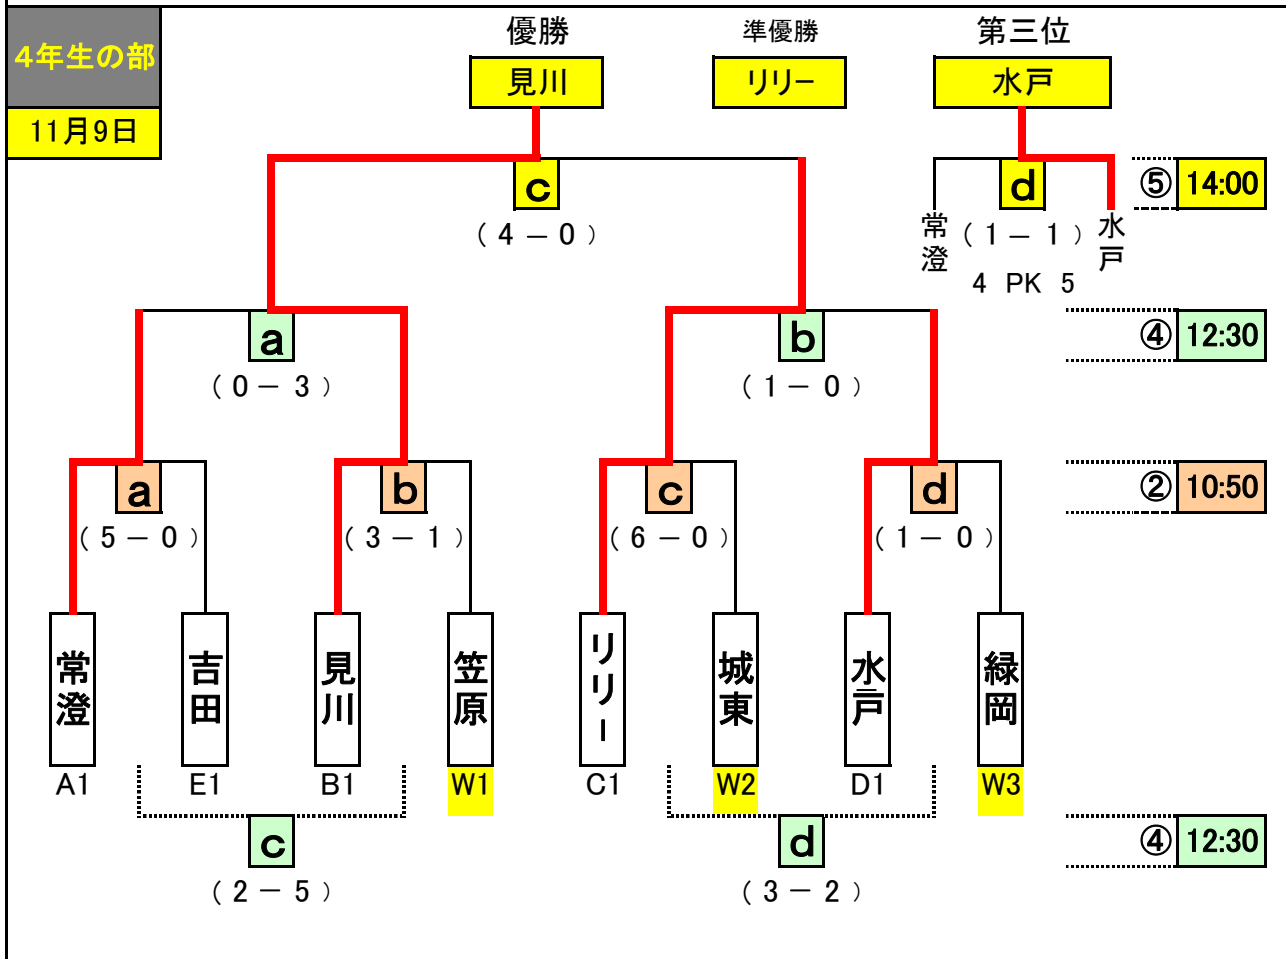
4年生の部

11月9日

優勝
見川

準優勝
リリー

第三位
水戸

c
（4 — 0）

d
常澄 （1 — 1） 水戸
4 PK 5

⑤ 14:00

a
（0 — 3）

b
（1 — 0）

④ 12:30

a
（5 — 0）

b
（3 — 1）

c
（6 — 0）

d
（1 — 0）

② 10:50

常澄
A1

吉田
E1

見川
B1

笠原
W1

リリー
C1

城東
W2

水戸
D1

緑岡
W3

c
（2 — 5）

d
（3 — 2）

④ 12:30